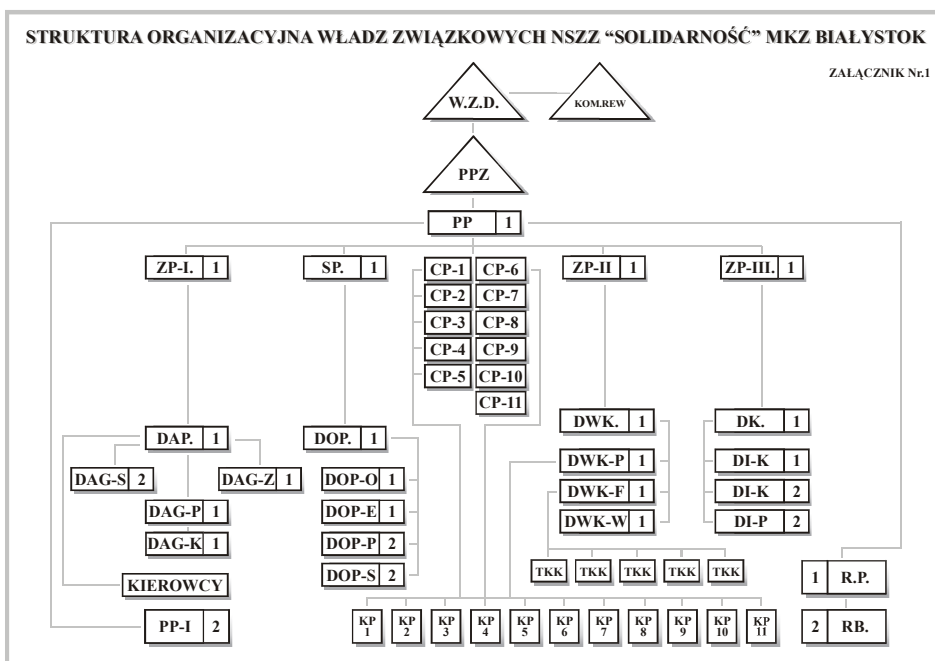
STRUKTURA ORGANIZACYJNA WŁADZ ZWIĄZKOWYCH NSZZ "SOLIDARNOŚĆ" MKZ BIAŁYSTOK

ZAŁĄCZNIK Nr.1

W.Z.D.

KOM.REW

PPZ

PP 1

ZP-I. 1

SP. 1

CP-1
CP-2
CP-3
CP-4
CP-5

CP-6
CP-7
CP-8
CP-9
CP-10
CP-11

ZP-II 1

ZP-III. 1

DAP. 1

DAG-S 2

DAG-Z 1

DAG-P 1

DAG-K 1

KIEROWCY

PP-I 2

DOP. 1

DOP-O 1

DOP-E 1

DOP-P 2

DOP-S 2

DWK. 1

DWK-P 1

DWK-F 1

DWK-W 1

TKK TKK TKK TKK TKK

DK. 1

DI-K 1

DI-K 2

DI-P 2

1 R.P.

2 RB.

KP 1 KP 2 KP 3 KP 4 KP 5 KP 6 KP 7 KP 8 KP 9 KP 10 KP 11